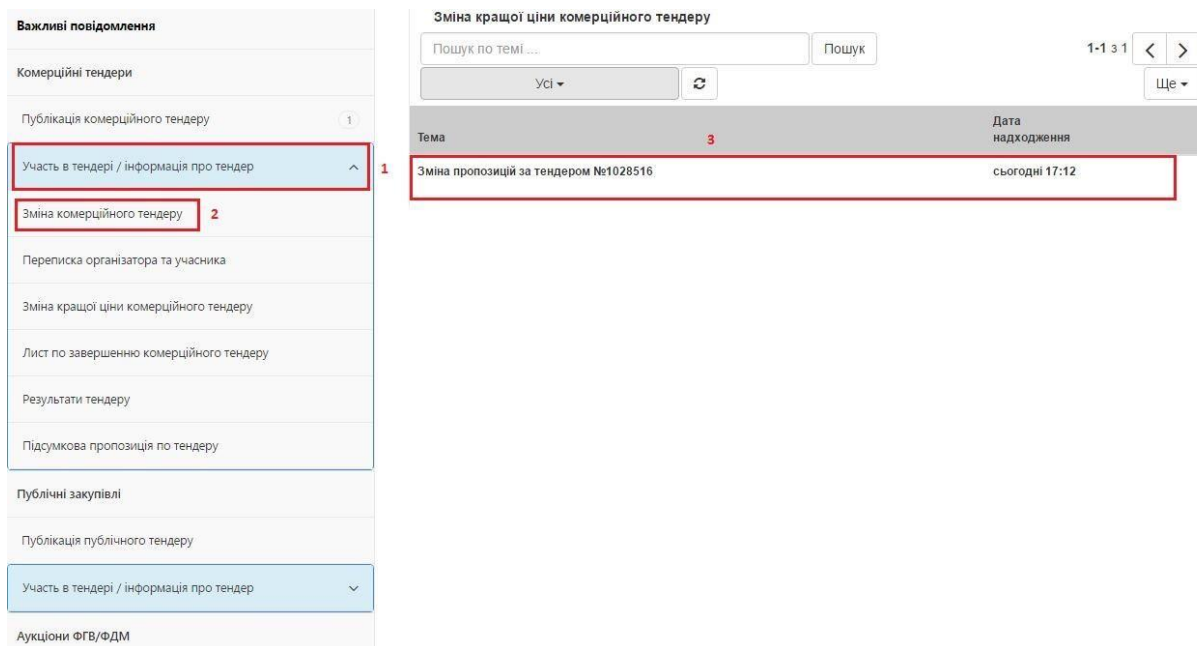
Важливі повідомлення

Комерційні тендери

Публікація комерційного тендеру 1

Участь в тендері / інформація про тендер 1

Зміна комерційного тендеру 2

Переписка організатора та учасника

Зміна кращої ціни комерційного тендеру

Лист по завершенню комерційного тендеру

Результати тендеру

Підсумкова пропозиція по тендеру

Публічні закупівлі

Публікація публічного тендеру

Участь в тендері / інформація про тендер

Аукціони ФГВ/ФДМ

Зміна кращої ціни комерційного тендеру

Пошук по темі ... Пошук 1-1 з 1 < >

Усі ▾ Ще ▾

| Тема 3 | Дата надходження |
|---|---|
| Зміна пропозицій за тендером №1028516 | сьогодні 17:12 |